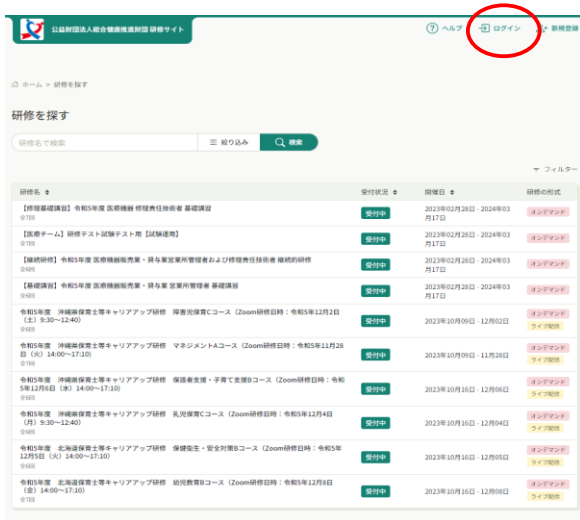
公益財団法人総合健康推進財団 研修サイト

ヘルプ　ログイン　新規登録

ホーム ＞ 研修を探す

研修を探す

研修名で検索　絞り込み　検索

フィルター

| 研修名 | 受付状況 | 開催日 | 研修の形式 |
|---|---|---|---|
| 【修理基礎講習】令和5年度 医療機器 修理責任技術者 基礎講習 全7回 | 受付中 | 2023年02月28日 - 2024年03月17日 | オンデマンド |
| 【医療チーム】研修テスト試験テスト用【試験運用】 全6回 | 受付中 | 2023年02月28日 - 2024年03月17日 | オンデマンド |
| 【継続研修】令和5年度 医療機器販売業・貸与業営業所管理者および修理責任技術者 継続的研修 全6回 | 受付中 | 2023年02月28日 - 2024年03月17日 | オンデマンド |
| 【基礎講習】令和5年度 医療機器販売業・貸与業 営業所管理者 基礎講習 全7回 | 受付中 | 2023年02月28日 - 2024年03月17日 | オンデマンド |
| 令和5年度　沖縄県保育士等キャリアアップ研修　障害児保育Cコース（Zoom研修日時：令和5年12月2日（土）9:30～12:40） 全6回 | 受付中 | 2023年10月09日 - 12月02日 | オンデマンド ライブ配信 |
| 令和5年度　沖縄県保育士等キャリアアップ研修　マネジメントAコース（Zoom研修日時：令和5年11月28日（火）14:00～17:10） 全6回 | 受付中 | 2023年10月09日 - 11月28日 | オンデマンド ライブ配信 |
| 令和5年度　沖縄県保育士等キャリアアップ研修　保護者支援・子育て支援Bコース（Zoom研修日時：令和5年12月6日（水）14:00～17:10） 全6回 | 受付中 | 2023年10月16日 - 12月06日 | オンデマンド ライブ配信 |
| 令和5年度　沖縄県保育士等キャリアアップ研修　乳児保育Cコース（Zoom研修日時：令和5年12月4日（月）9:30～12:40） 全6回 | 受付中 | 2023年10月16日 - 12月04日 | オンデマンド ライブ配信 |
| 令和5年度　北海道保育士等キャリアアップ研修　保健衛生・安全対策Bコース（Zoom研修日時：令和5年12月5日（火）14:00～17:10） 全6回 | 受付中 | 2023年10月16日 - 12月05日 | オンデマンド ライブ配信 |
| 令和5年度　北海道保育士等キャリアアップ研修　幼児教育Bコース（Zoom研修日時：令和5年12月8日（金）14:00～17:10） 全6回 | 受付中 | 2023年10月16日 - 12月08日 | オンデマンド ライブ配信 |